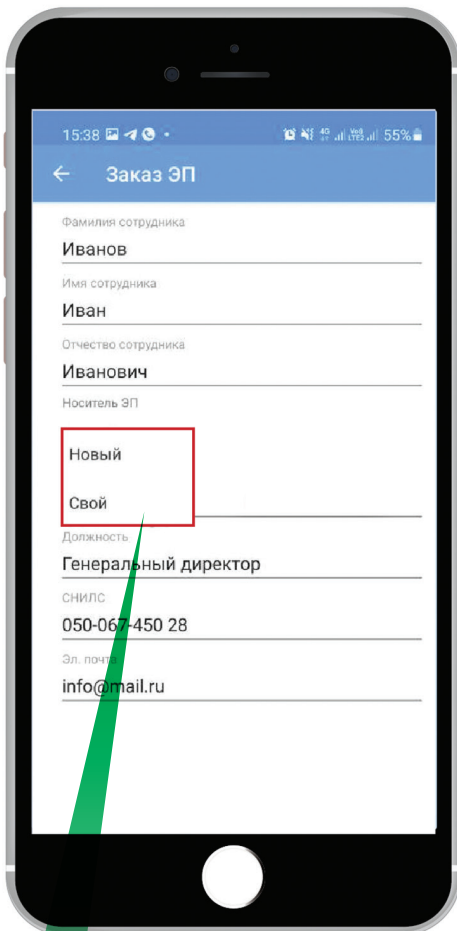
15:38 55%

Заказ ЭП

Фамилия сотрудника
Иванов

Имя сотрудника
Иван

Отчество сотрудника
Иванович

Носитель ЭП

Новый

Свой

Должность
Генеральный директор

СНИЛС
050-067-450 28

Эл. почта
info@mail.ru